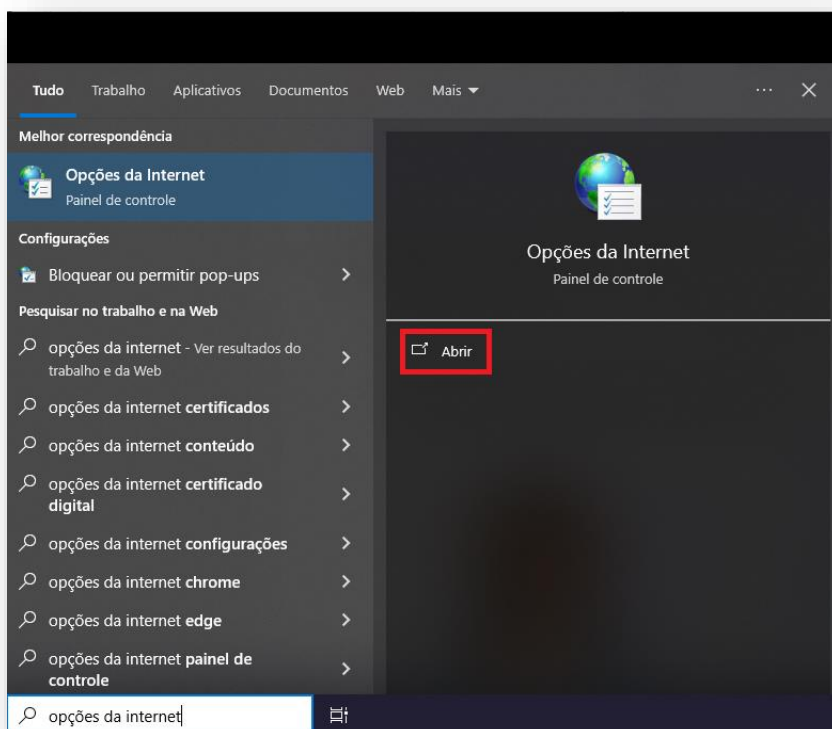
Tudo Trabalho Aplicativos Documentos Web Mais ▾ ··· ✕

Melhor correspondência

Opções da Internet
Painel de controle

Configurações

Bloquear ou permitir pop-ups >

Pesquisar no trabalho e na Web

opções da internet - Ver resultados do trabalho e da Web >

opções da internet certificados >

opções da internet conteúdo >

opções da internet certificado digital >

opções da internet configurações >

opções da internet chrome >

opções da internet edge >

opções da internet painel de controle >

Opções da Internet
Painel de controle

Abrir

opções da internet